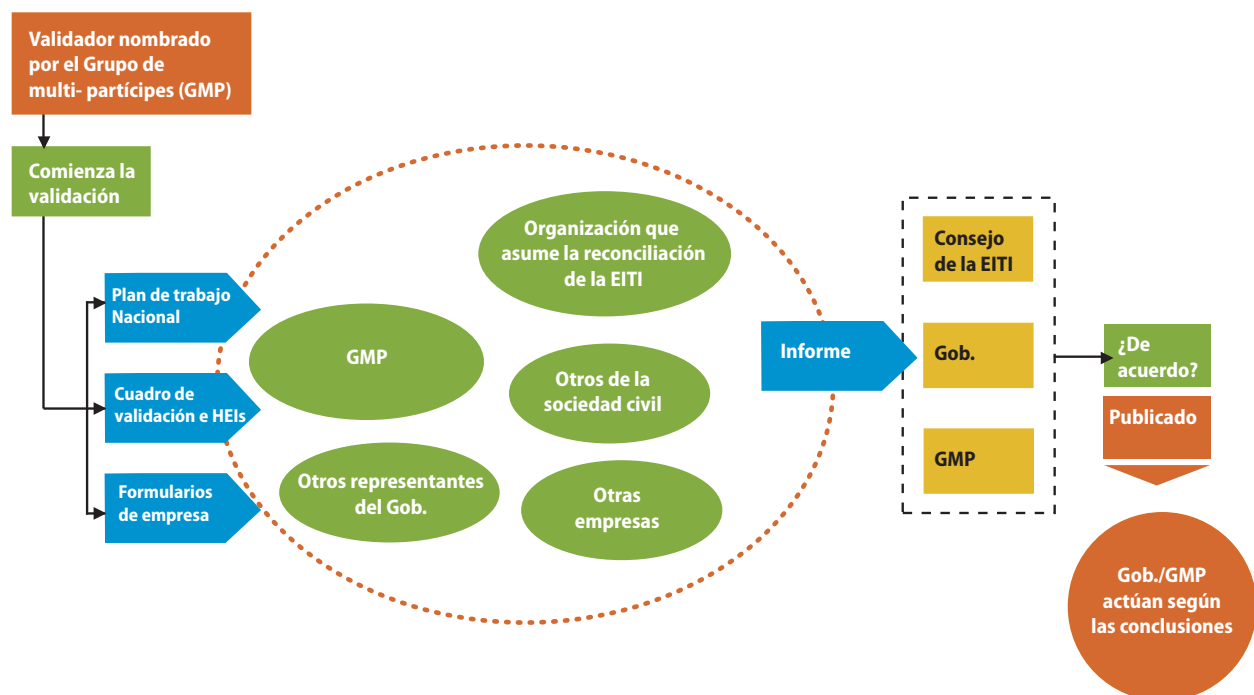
Validador nombrado por el Grupo de multi- partícipes (GMP)

Comienza la validación

Plan de trabajo Nacional

Cuadro de validación e HEIs

Formularios de empresa

GMP

Organización que asume la reconciliación de la EITI

Otros de la sociedad civil

Otros representantes del Gob.

Otras empresas

Informe

Consejo de la EITI

Gob.

GMP

¿De acuerdo?

Publicado

Gob./GMP actúan según las conclusiones